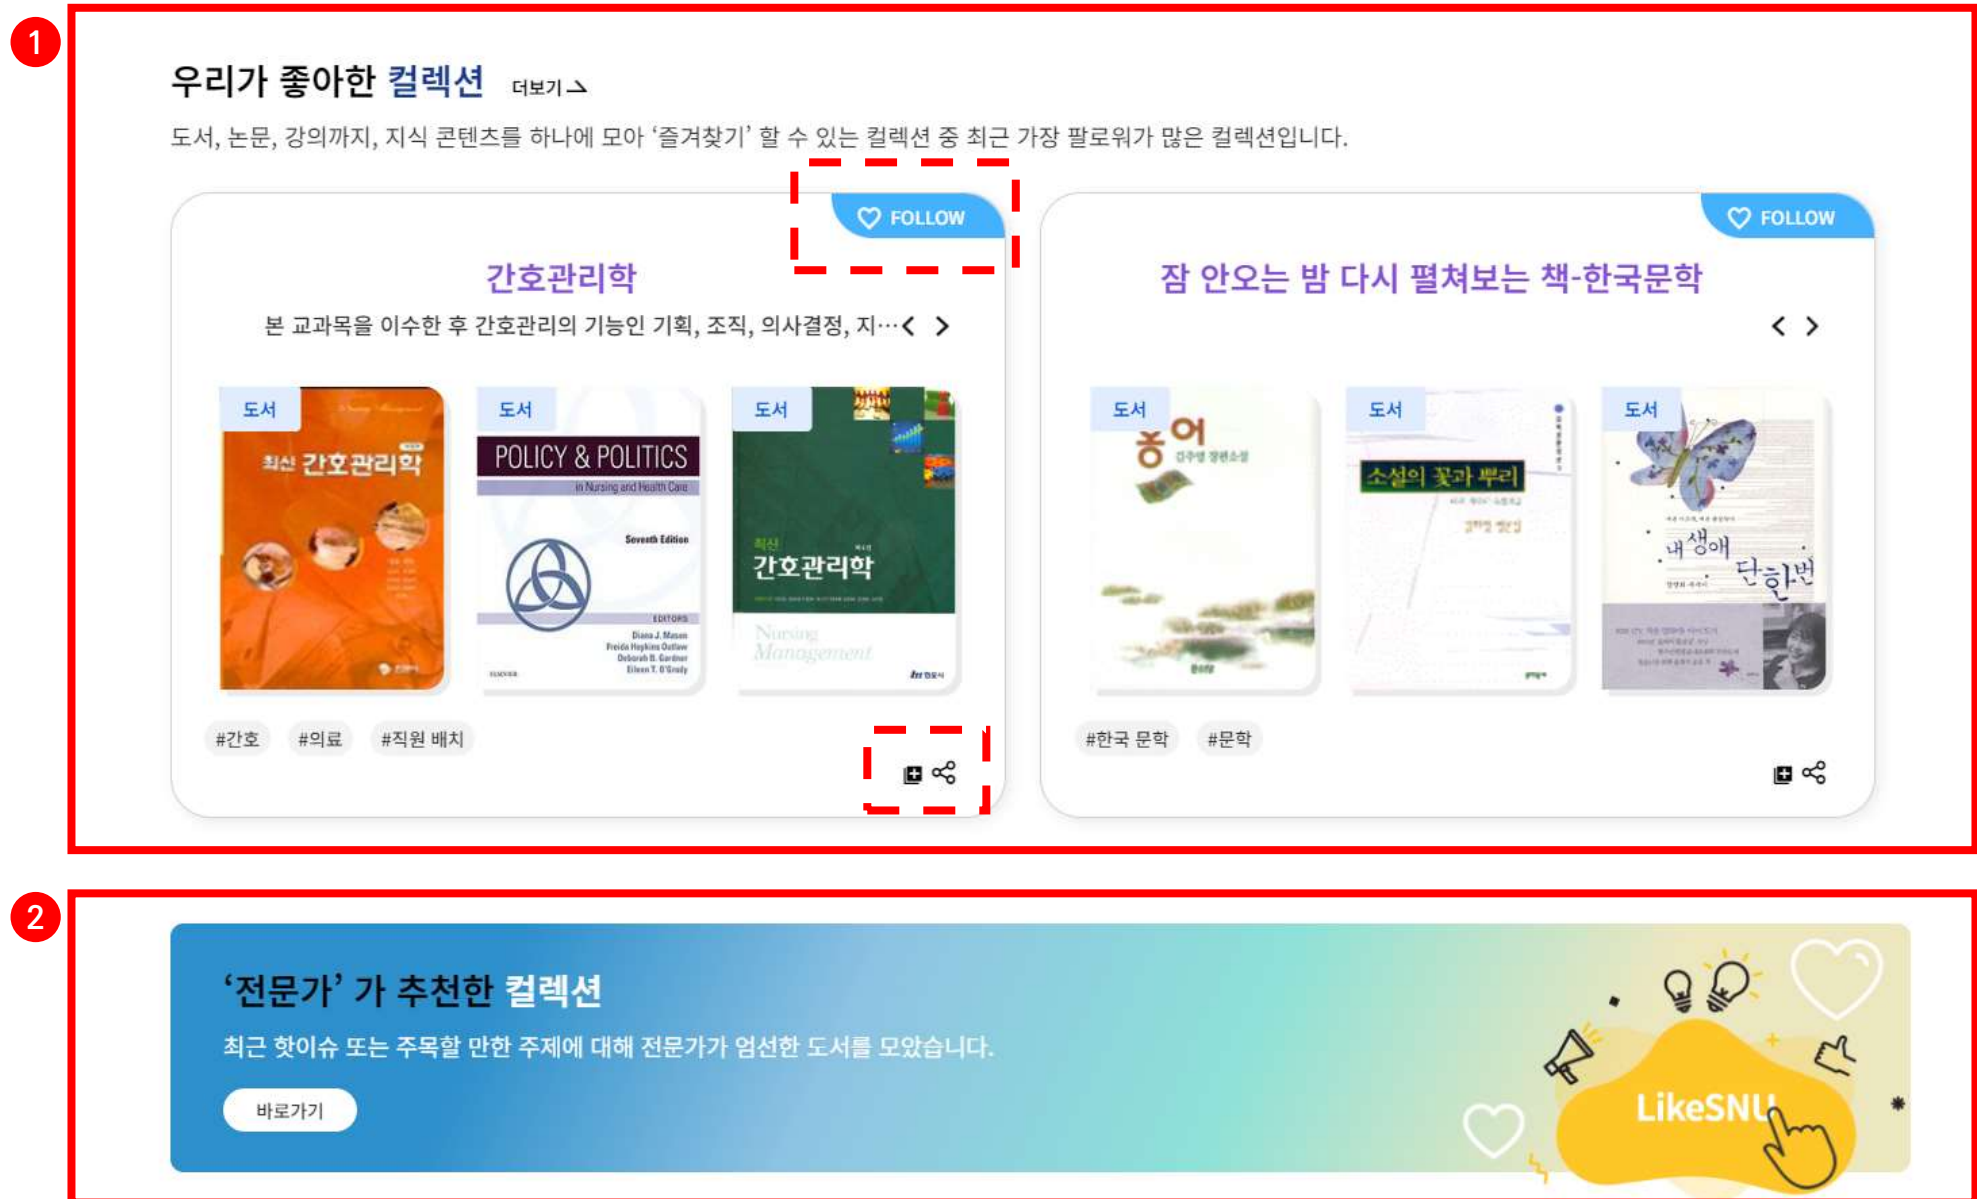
1

우리가 좋아한 컬렉션 더보기

도서, 논문, 강의까지, 지식 콘텐츠를 하나에 모아 '즐겨찾기' 할 수 있는 컬렉션 중 최근 가장 팔로워가 많은 컬렉션입니다.

FOLLOW

간호관리학

본 교과목을 이수한 후 간호관리의 기능인 기획, 조직, 의사결정, 지…

도서
최신 간호관리학

도서
POLICY & POLITICS
in Nursing and Health Care
Seventh Edition
EDITORS
Diana J. Mason
Freida Hopkins Outlaw
Deborah B. Gardner
Eileen T. O'Grady

도서
최신 간호관리학
Nursing Management

#간호 #의료 #직원 배치

FOLLOW

잠 안오는 밤 다시 펼쳐보는 책-한국문학

도서
홍어
김주영 장편소설

도서
소설의 꽃과 뿌리

도서
내 생애 단 한번

#한국 문학 #문학

2

'전문가' 가 추천한 컬렉션

최근 핫이슈 또는 주목할 만한 주제에 대해 전문가가 엄선한 도서를 모았습니다.

바로가기

LikeSNU